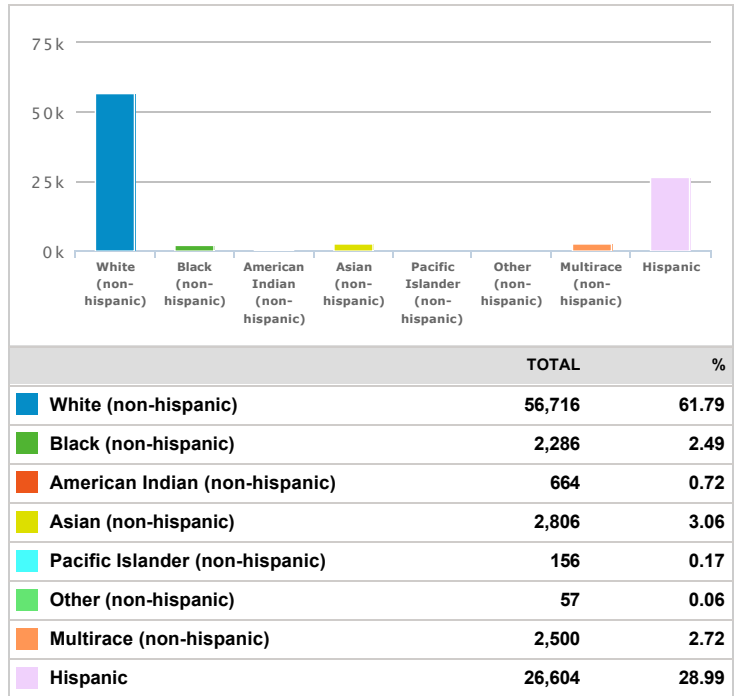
75k

50k

25k

0k

White (non-hispanic)

Black (non-hispanic)

American Indian (non-hispanic)

Asian (non-hispanic)

Pacific Islander (non-hispanic)

Other (non-hispanic)

Multirace (non-hispanic)

Hispanic

| | TOTAL | % |
|---|---|---|
| White (non-hispanic) | 56,716 | 61.79 |
| Black (non-hispanic) | 2,286 | 2.49 |
| American Indian (non-hispanic) | 664 | 0.72 |
| Asian (non-hispanic) | 2,806 | 3.06 |
| Pacific Islander (non-hispanic) | 156 | 0.17 |
| Other (non-hispanic) | 57 | 0.06 |
| Multirace (non-hispanic) | 2,500 | 2.72 |
| Hispanic | 26,604 | 28.99 |